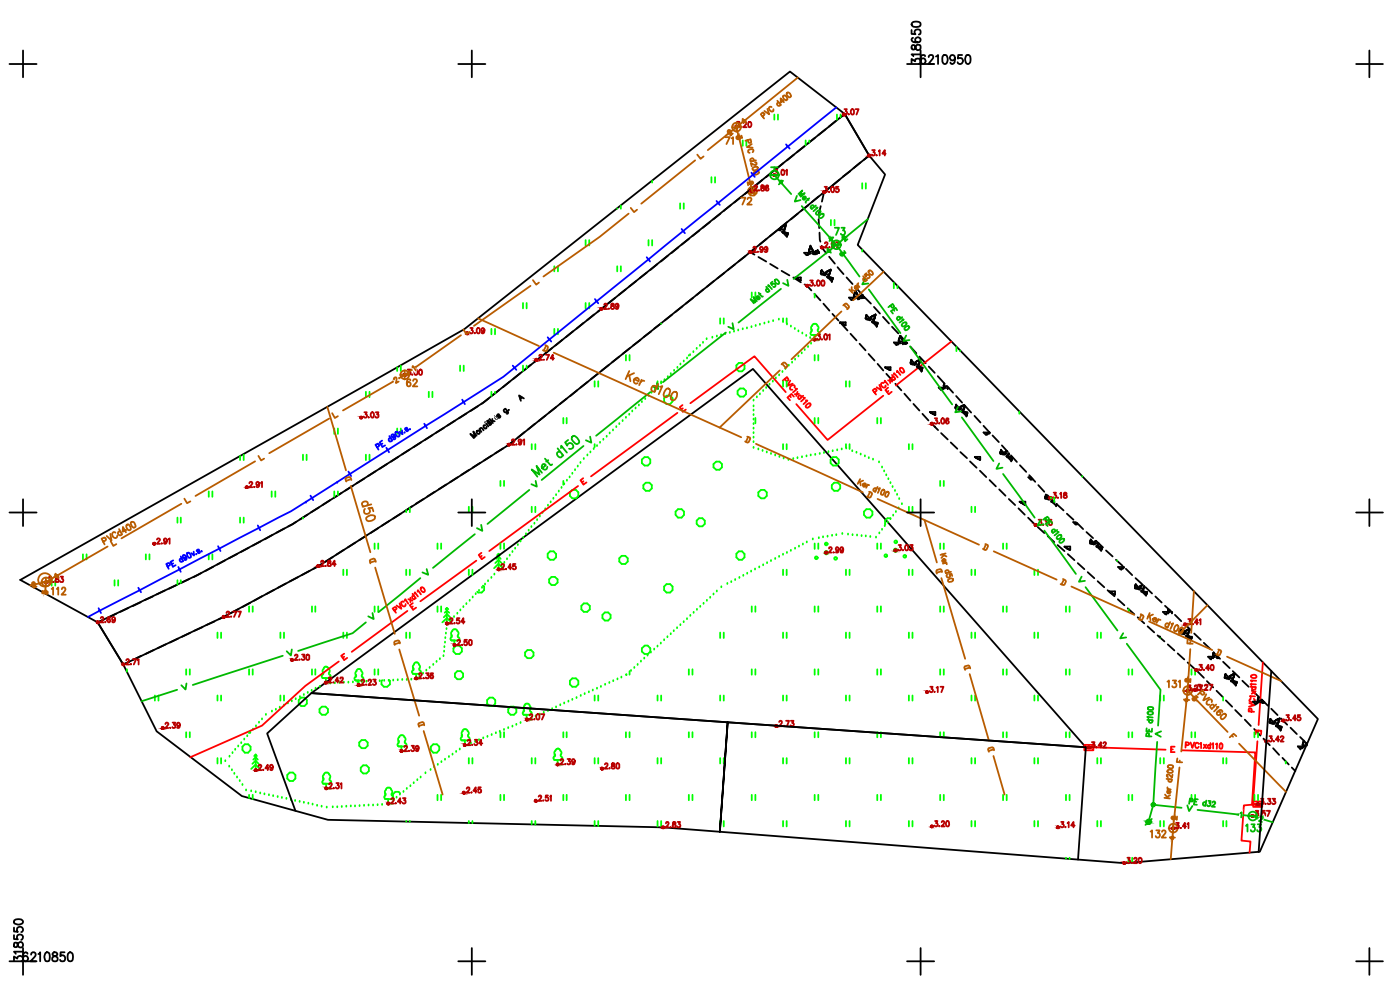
318650
6210950

PVC d400
3.20
71
PVC d200
3.07
3.14
3.01
3.08
72
3.05
Met d150
73
2.99
3.00
PE d100
2.89
3.09
3.01
2.74
3.00
62
Ker d100
PVC1xd110
PVC1xd110
Mondikis g. A
3.03
PE d90v.s.
2.91
Met d150
3.06
2.91
PVCd400
2.91
d50
Ker d100
3.16
3.15
PE d100
2.91
PE d90v.s.
2.98
3.03
2.84
2.45
Ker d50
3.53
112
2.69
2.77
PVC1xd110
2.54
2.50
Ker d100
3.41
2.71
2.30
2.42
2.23
2.36
3.40
131
3.27
PVCd160
3.17
2.07
3.45
2.39
2.73
PE d100
3.42
3.42
2.39
2.34
2.39
2.80
PVC1xd110
PVC1xd110
2.49
Ker d200
2.31
2.43
2.46
2.51
PE d32
3.33
3.47
133
2.83
3.20
3.14
132
3.41
3.20

318550
6210850